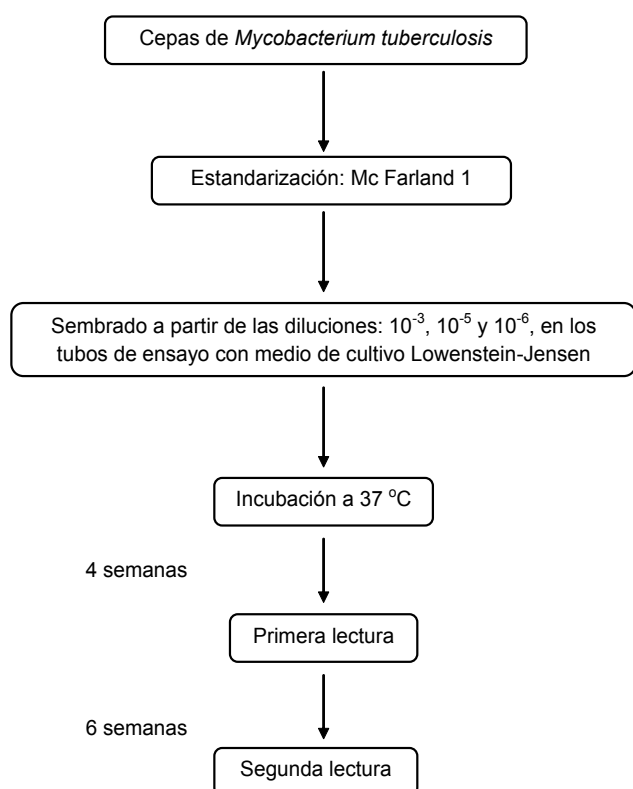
Cepas de Mycobacterium tuberculosis

Estandarización: Mc Farland 1

Sembrado a partir de las diluciones: $10^{-3}$, $10^{-5}$ y $10^{-6}$, en los tubos de ensayo con medio de cultivo Lowenstein-Jensen

Incubación a 37 $^{o}$C

4 semanas

Primera lectura

6 semanas

Segunda lectura